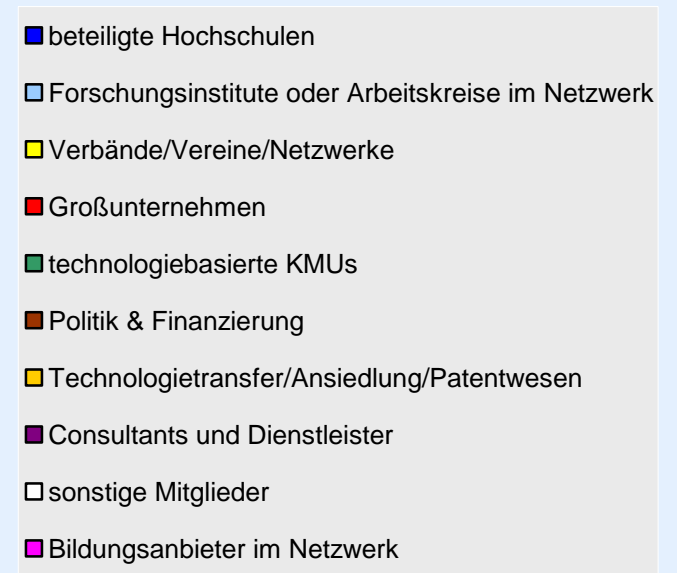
beteiligte Hochschulen

Forschungsinstitute oder Arbeitskreise im Netzwerk

Verbände/Vereine/Netzwerke

Großunternehmen

technologiebasierte KMUs

Politik & Finanzierung

Technologietransfer/Ansiedlung/Patentwesen

Consultants und Dienstleister

sonstige Mitglieder

Bildungsanbieter im Netzwerk